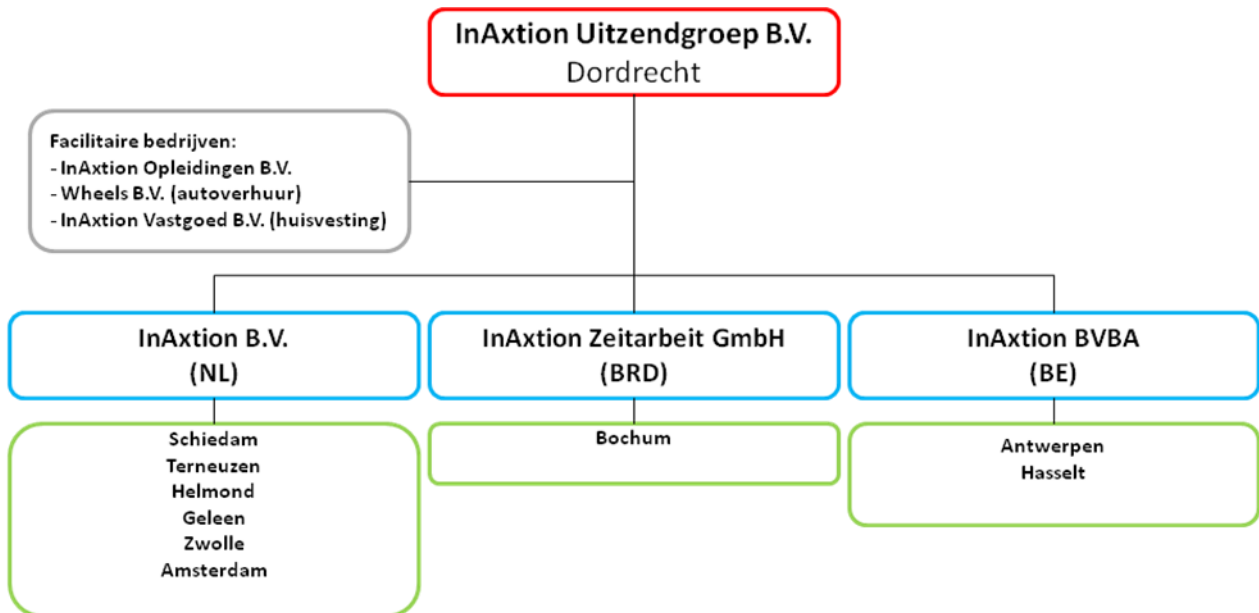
InAxtion Uitzendgroep B.V.
Dordrecht

Facilitaire bedrijven:
- InAxtion Opleidingen B.V.
- Wheels B.V. (autoverhuur)
- InAxtion Vastgoed B.V. (huisvesting)

InAxtion B.V.
(NL)

Schiedam
Terneuzen
Helmond
Geleen
Zwolle
Amsterdam

InAxtion Zeitarbeit GmbH
(BRD)

Bochum

InAxtion BVBA
(BE)

Antwerpen
Hasselt